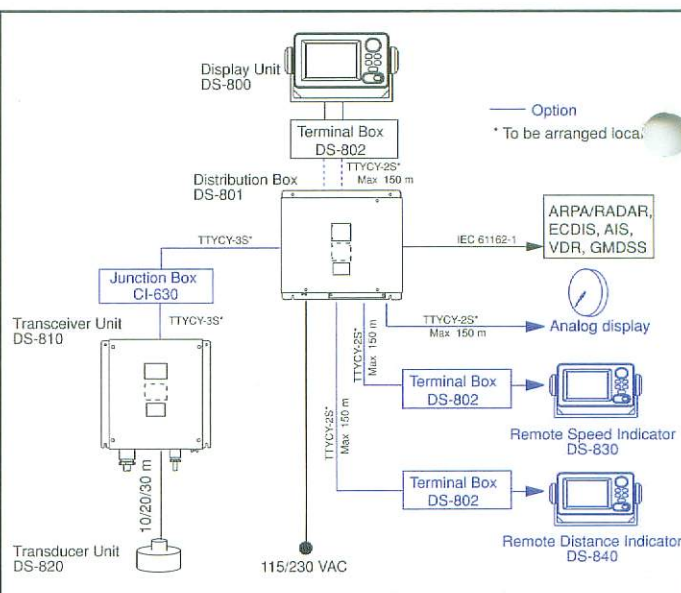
Display Unit
DS-800

Option
* To be arranged loca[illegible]

Terminal Box
DS-802

TTYCY-2S*
Max 150 m

Distribution Box
DS-801

TTYCY-3S*

IEC 61162-1

ARPA/RADAR,
ECDIS, AIS,
VDR, GMDSS

Junction Box
CI-630

Transceiver Unit
DS-810

TTYCY-3S*

TTYCY-2S*
Max 150 m

Analog display

TTYCY-2S*
Max 150 m

Terminal Box
DS-802

Remote Speed Indicator
DS-830

TTYCY-2S*
Max 150 m

10/20/30 m

Terminal Box
DS-802

Remote Distance Indicator
DS-840

Transducer Unit
DS-820

115/230 VAC